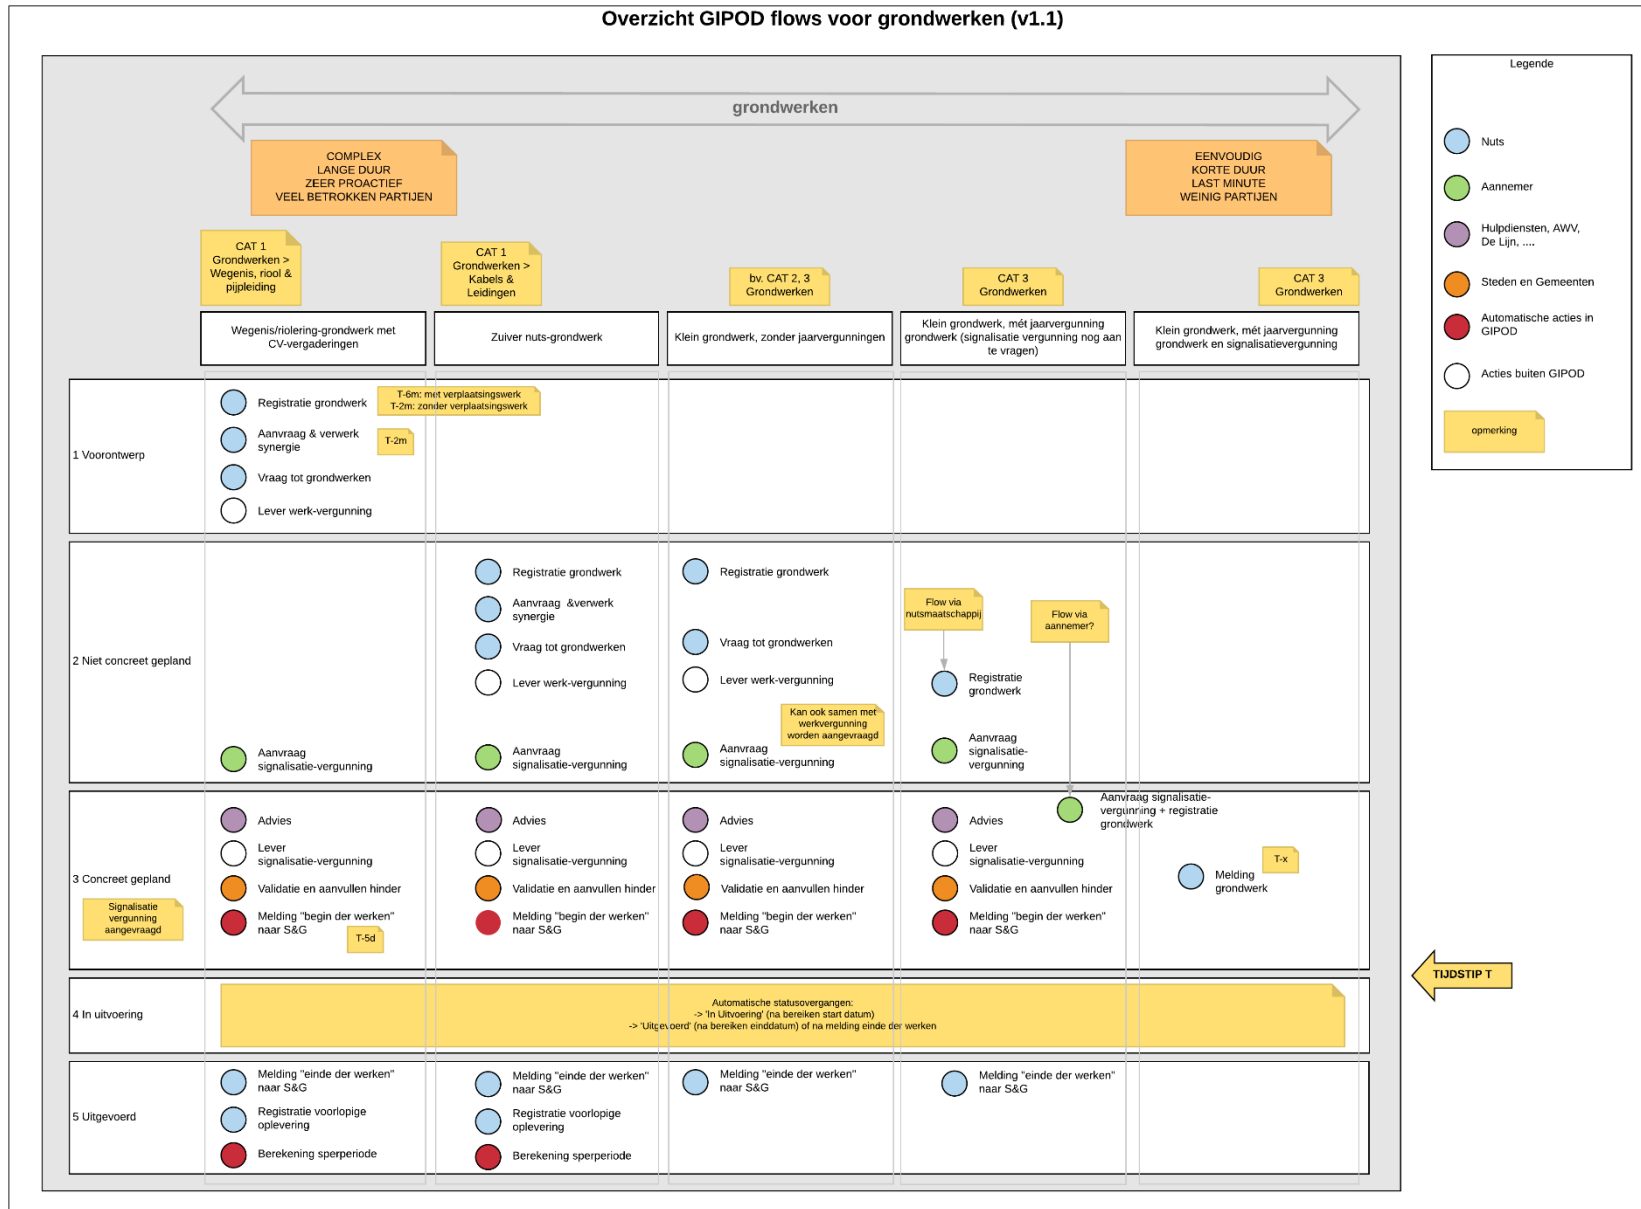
Overzicht GIPOD flows voor grondwerken (v1.1)

grondwerken

COMPLEX
LANGE DUUR
ZEER PROACTIEF
VEEL BETROKKEN PARTIJEN

EENVOUDIG
KORTE DUUR
LAST MINUTE
WEINIG PARTIJEN

CAT 1 Grondwerken > Wegenis, riool & pijpleiding

CAT 1 Grondwerken > Kabels & Leidingen

bv. CAT 2, 3 Grondwerken

CAT 3 Grondwerken

CAT 3 Grondwerken

Wegenis/riolering-grondwerk met CV-vergaderingen

Zuiver nuts-grondwerk

Klein grondwerk, zonder jaarvergunningen

Klein grondwerk, mét jaarvergunning grondwerk (signalisatie vergunning nog aan te vragen)

Klein grondwerk, mét jaarvergunning grondwerk en signalisatievergunning

1 Voorontwerp

Registratie grondwerk
T-6m: met verplaatsingswerk
T-2m: zonder verplaatsingswerk
Aanvraag & verwerk synergie
T-2m
Vraag tot grondwerken
Lever werk-vergunning

2 Niet concreet gepland

Aanvraag signalisatie-vergunning

Registratie grondwerk
Aanvraag &verwerk synergie
Vraag tot grondwerken
Lever werk-vergunning
Aanvraag signalisatie-vergunning

Registratie grondwerk
Vraag tot grondwerken
Lever werk-vergunning
Kan ook samen met werkvergunning worden aangevraagd
Aanvraag signalisatie-vergunning

Flow via nutsmaatschappij
Flow via aannemer?
Registratie grondwerk
Aanvraag signalisatie-vergunning

3 Concreet gepland
Signalisatie vergunning aangevraagd

Advies
Lever signalisatie-vergunning
Validatie en aanvullen hinder
Melding "begin der werken" naar S&G
T-5d

Advies
Lever signalisatie-vergunning
Validatie en aanvullen hinder
Melding "begin der werken" naar S&G

Advies
Lever signalisatie-vergunning
Validatie en aanvullen hinder
Melding "begin der werken" naar S&G

Advies
Lever signalisatie-vergunning
Validatie en aanvullen hinder
Melding "begin der werken" naar S&G

Aanvraag signalisatie-vergunning + registratie grondwerk
T-x
Melding grondwerk

TIJDSTIP T

4 In uitvoering

Automatische statusovergangen:
-> 'In Uitvoering' (na bereiken start datum)
-> 'Uitgevoerd' (na bereiken einddatum) of na melding einde der werken

5 Uitgevoerd

Melding "einde der werken" naar S&G
Registratie voorlopige oplevering
Berekening sperperiode

Melding "einde der werken" naar S&G
Registratie voorlopige oplevering
Berekening sperperiode

Melding "einde der werken" naar S&G

Melding "einde der werken" naar S&G

Legende
Nuts
Aannemer
Hulpdiensten, AWV, De Lijn, ....
Steden en Gemeenten
Automatische acties in GIPOD
Acties buiten GIPOD
opmerking